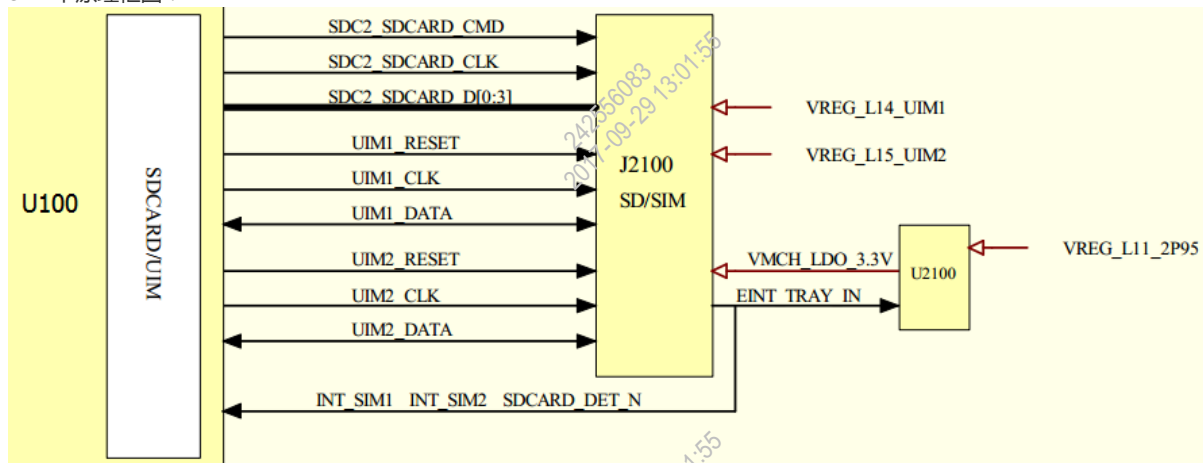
U100

SDCARD/UIM

SDC2_SDCARD_CMD

SDC2_SDCARD_CLK

SDC2_SDCARD_D[0:3]

UIM1_RESET

UIM1_CLK

UIM1_DATA

UIM2_RESET

UIM2_CLK

UIM2_DATA

INT_SIM1 INT_SIM2 SDCARD_DET_N

J2100
SD/SIM

VREG_L14_UIM1

VREG_L15_UIM2

VMCH_LDO_3.3V

EINT_TRAY_IN

U2100

VREG_L11_2P95

24256083
2017-09-29 13:01:55

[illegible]:55